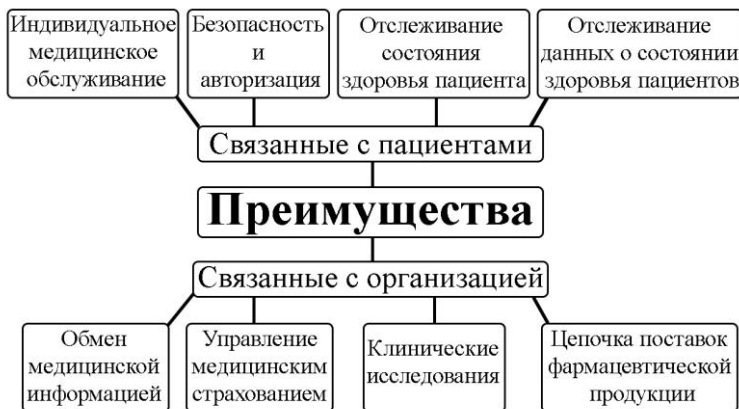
Индивидуальное медицинское обслуживание

Безопасность и авторизация

Отслеживание состояния здоровья пациента

Отслеживание данных о состоянии здоровья пациентов

Связанные с пациентами

Преимущества

Связанные с организацией

Обмен медицинской информацией

Управление медицинским страхованием

Клинические исследования

Цепочка поставок фармацевтической продукции